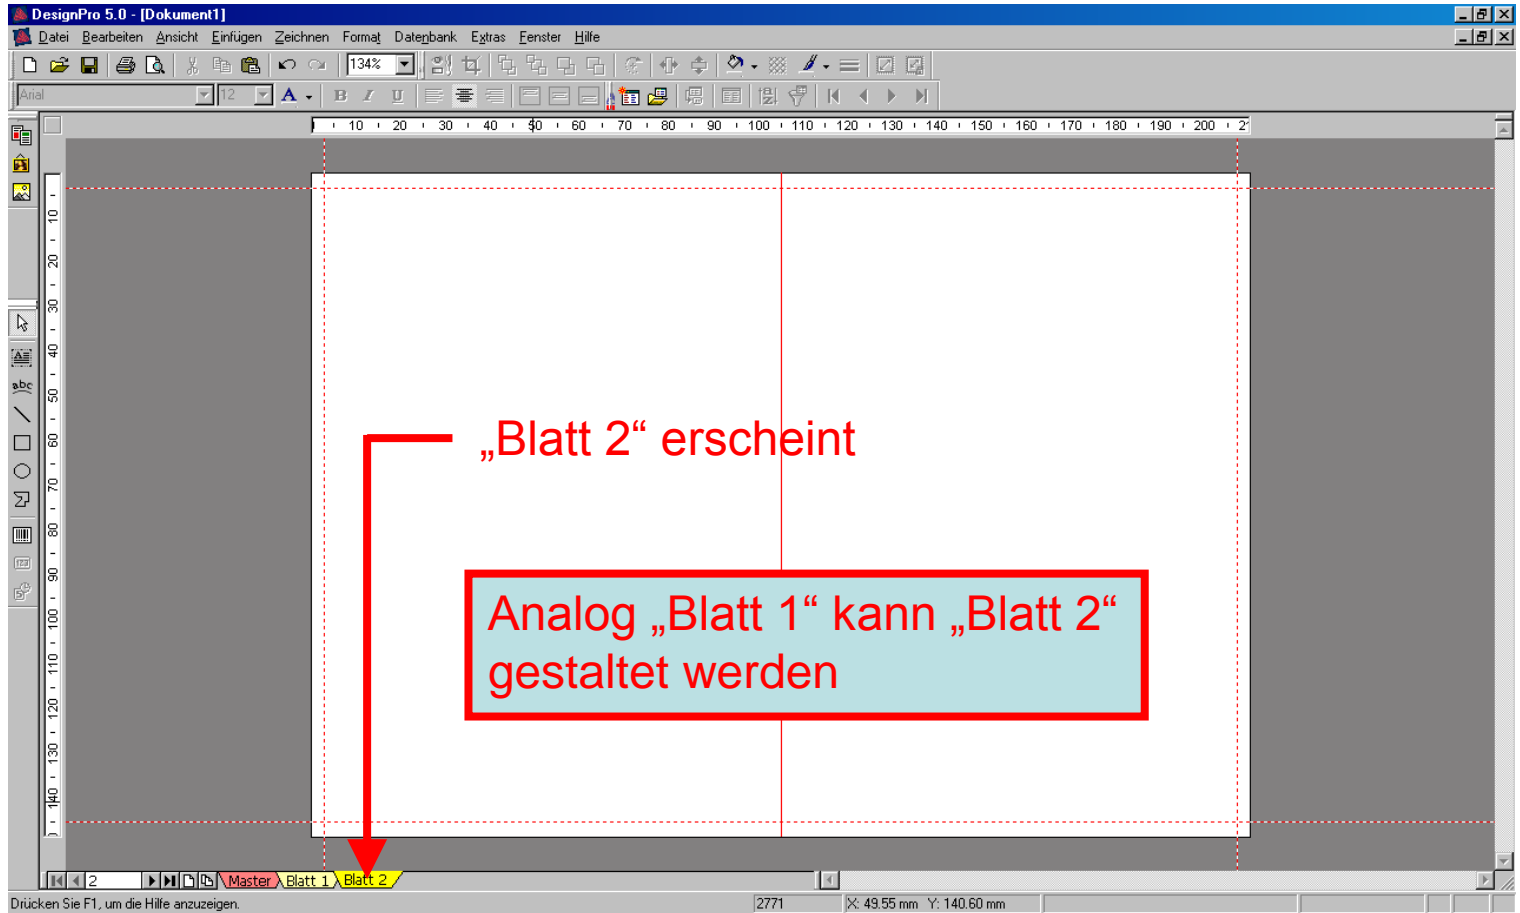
DesignPro 5.0 - [Dokument1]

Datei Bearbeiten Ansicht Einfügen Zeichnen Format Datenbank Extras Fenster Hilfe

134%

Arial 12

10 20 30 40 50 60 70 80 90 100 110 120 130 140 150 160 170 180 190 200

10 20 30 40 50 60 70 80 90 100 110 120 130 140

„Blatt 2“ erscheint

Analog „Blatt 1“ kann „Blatt 2“ gestaltet werden

2 Master Blatt 1 Blatt 2

Drücken Sie F1, um die Hilfe anzuzeigen. 2771 X: 49.55 mm Y: 140.60 mm